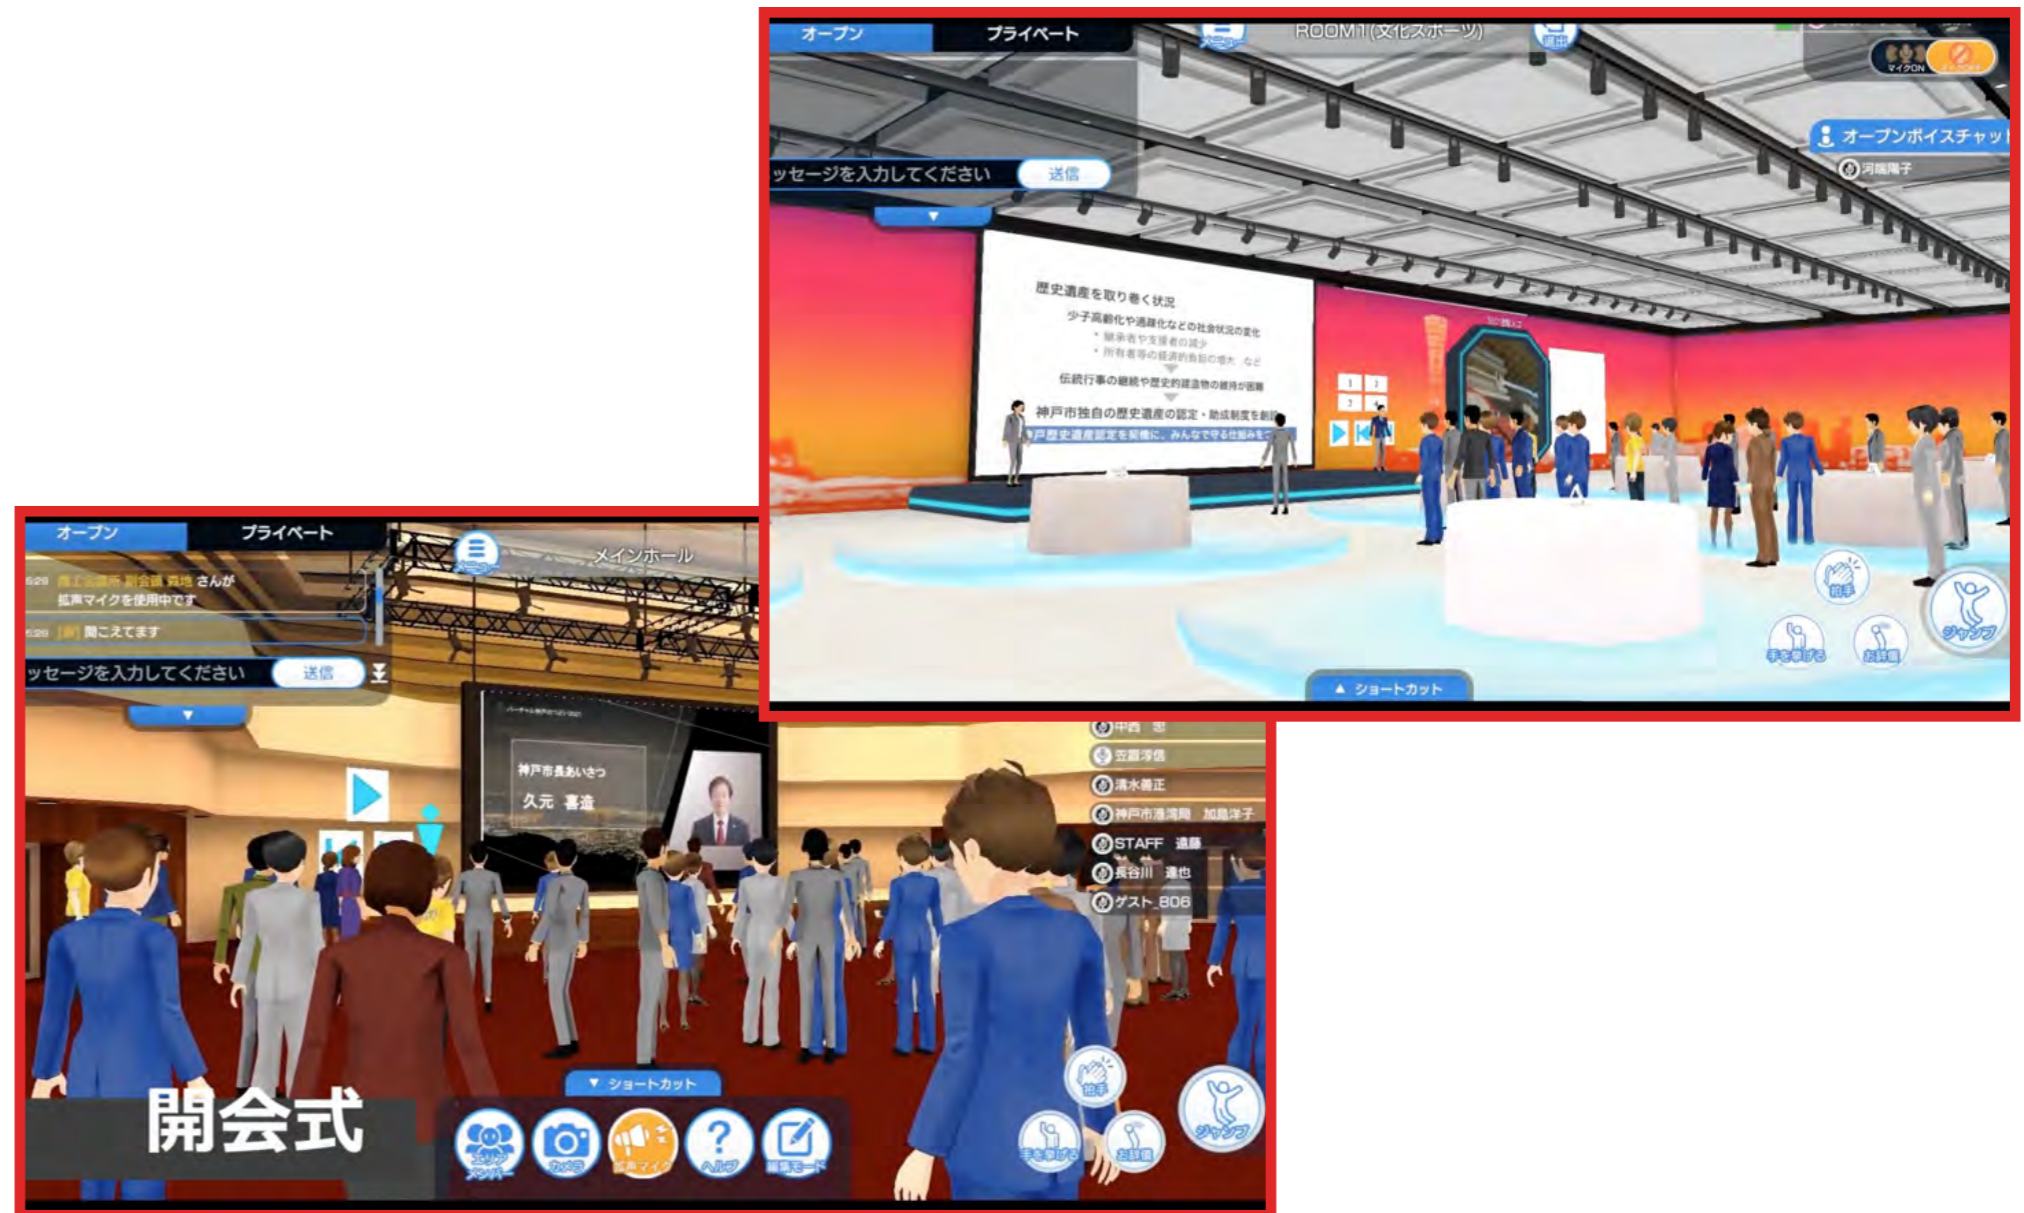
オープン
プライベート
メニュー
ROOM1(文化スポーツ)
退出
マイクON
オープンボイスチャット
河端陽子
ッセージを入力してください
送信
▼
歴史遺産を取り巻く状況
少子高齢化や過疎化などの社会状況の変化
・継承者や支援者の減少
・所有者等の経済的負担の増大 など
伝統行事の継続や歴史的建造物の維持が困難
神戸市独自の歴史遺産の認定・助成制度を創設
歴史遺産認定を契機に、みんなで守る仕組みを
拍手
ジャンプ
手を挙げる
お辞儀
▲ ショートカット

オープン
プライベート
メニュー
メインホール
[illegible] さんが
拡声マイクを使用中です
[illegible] 聞こえてます
ッセージを入力してください
送信
▼
神戸市長あいさつ
久元 喜造
中西 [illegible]
笠置淳信
清水善正
神戸市港湾局 加島洋子
STAFF 遠藤
長谷川 達也
ゲスト_806
開会式
▼ ショートカット
エリアメンバー
カメラ
拡声マイク
ヘルプ
編集モード
拍手
手を挙げる
お辞儀
ジャンプ